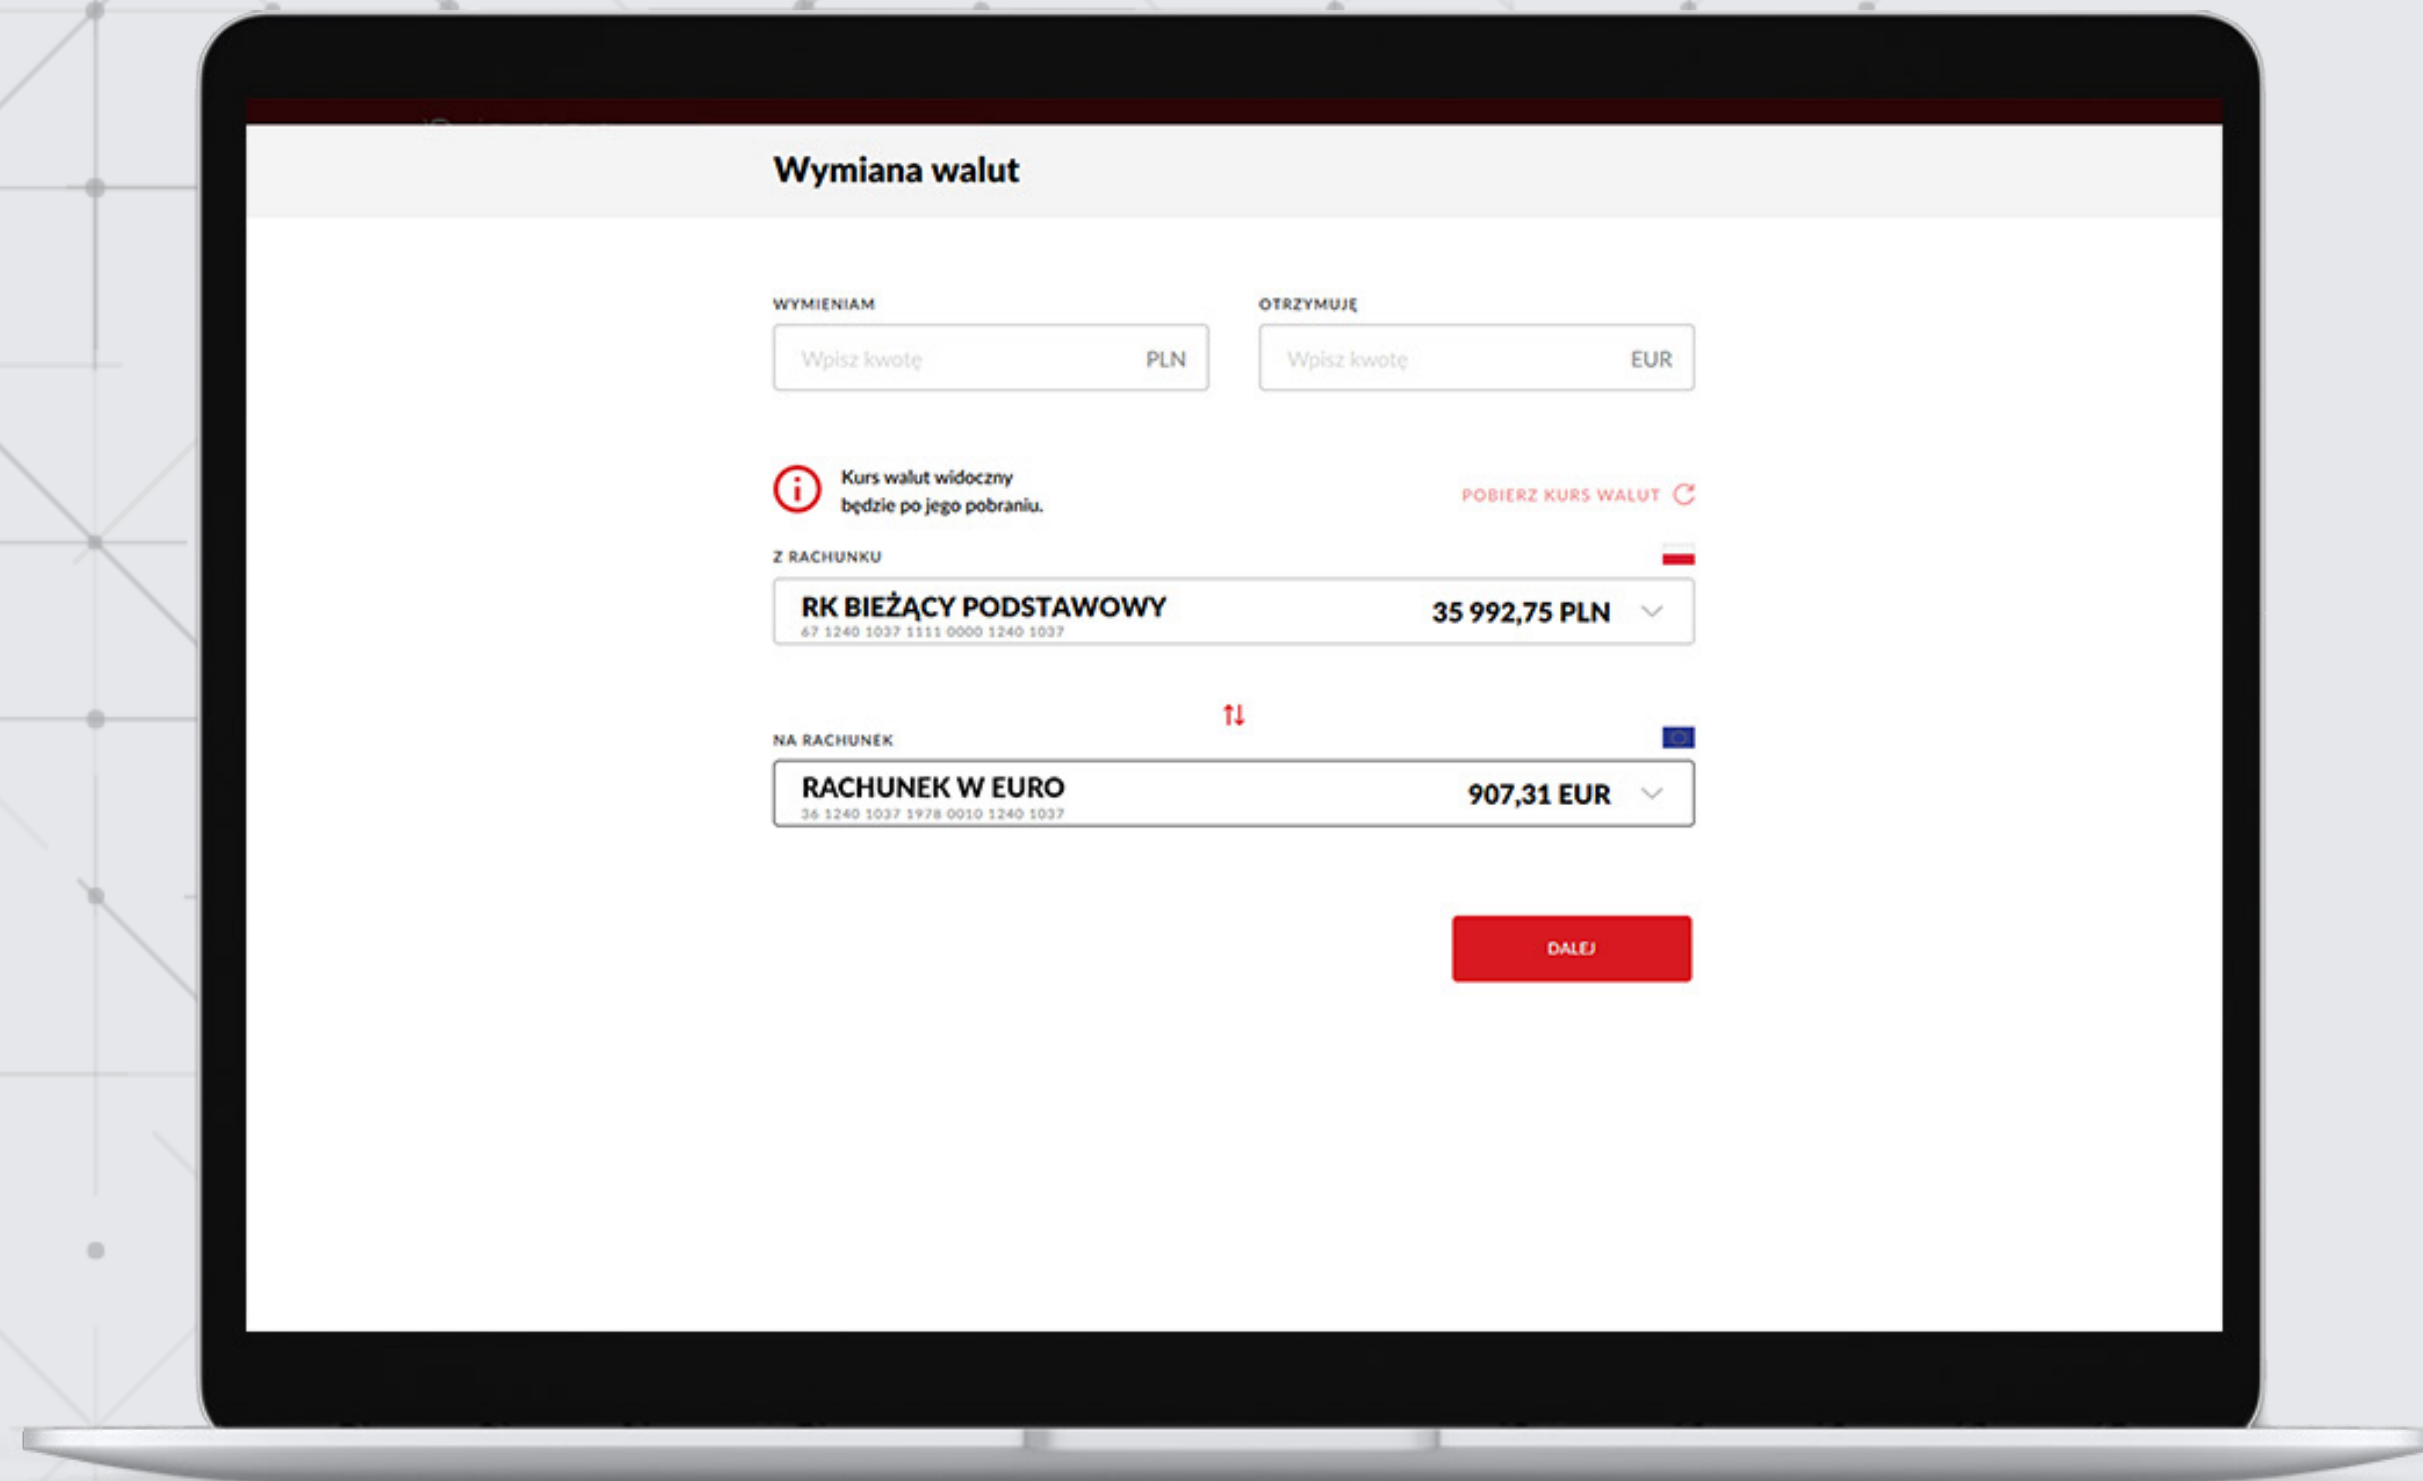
Wymiana walut

WYMIENIAM

Wpisz kwotę PLN

OTRZYMUJĘ

Wpisz kwotę EUR

Kurs walut widoczny będzie po jego pobraniu.

POBIERZ KURS WALUT

Z RACHUNKU

RK BIEŻĄCY PODSTAWOWY
67 1240 1037 1111 0000 1240 1037
35 992,75 PLN

NA RACHUNEK

RACHUNEK W EURO
36 1240 1037 1978 0010 1240 1037
907,31 EUR

DALEJ